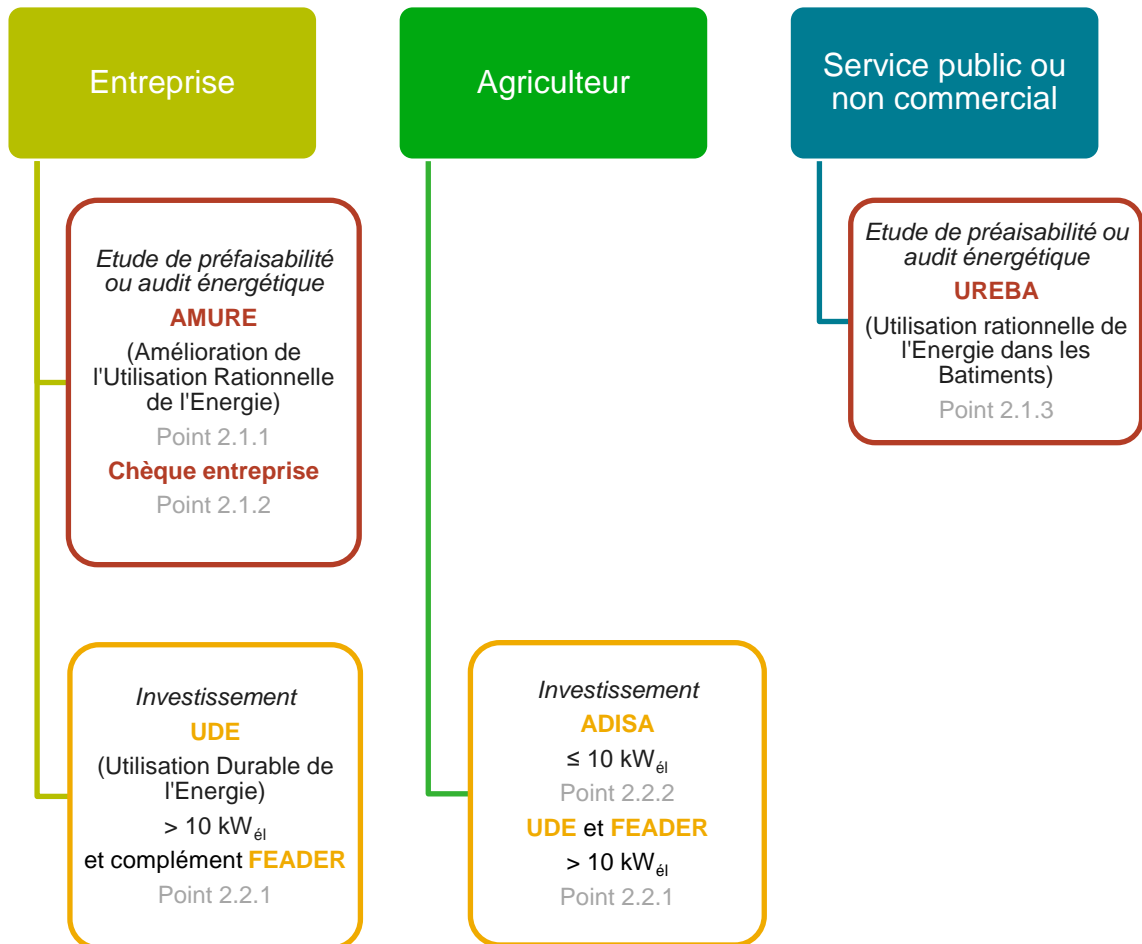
Entreprise

Etude de préfaisabilité ou audit énergétique
AMURE
(Amélioration de l'Utilisation Rationnelle de l'Energie)
Point 2.1.1
Chèque entreprise
Point 2.1.2

Investissement
UDE
(Utilisation Durable de l'Energie)
> 10 kW$_{él}$
et complément FEADER
Point 2.2.1

Agriculteur

Investissement
ADISA
≤ 10 kW$_{él}$
Point 2.2.2
UDE et FEADER
> 10 kW$_{él}$
Point 2.2.1

Service public ou non commercial

Etude de préaisabilité ou audit énergétique
UREBA
(Utilisation rationnelle de l'Energie dans les Batiments)
Point 2.1.3